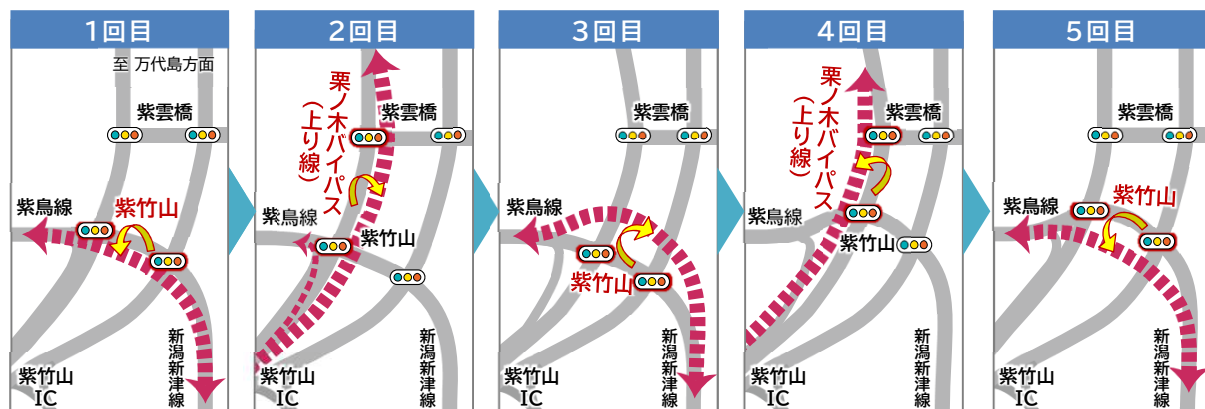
1回目

至 万代島方面

紫雲橋

紫鳥線

紫竹山

紫竹山 IC

新潟新津線

2回目

栗ノ木バイパス（上り線）

紫雲橋

紫鳥線

紫竹山

紫竹山 IC

新潟新津線

3回目

紫雲橋

紫鳥線

紫竹山

紫竹山 IC

新潟新津線

4回目

栗ノ木バイパス（上り線）

紫雲橋

紫鳥線

紫竹山

紫竹山 IC

新潟新津線

5回目

紫雲橋

紫鳥線

紫竹山

紫竹山 IC

新潟新津線